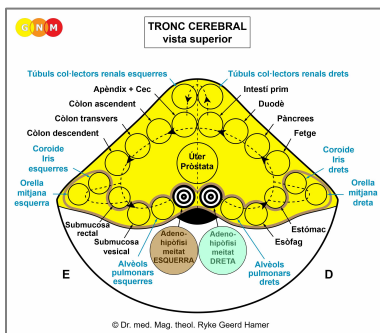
GNM

TRONC CEREBRAL
vista superior

Túbuls col·lectors renals esquerres
Túbuls col·lectors renals drets
Apèndix + Cec
Intestí prim
Còlon ascendent
Duodè
Còlon transvers
Pàncrees
Còlon descendent
Fetge
Coroide
Iris
esquerres
Coroide
Iris
drets
Úter
Pròstata
Orella
mitjana
esquerra
Orella
mitjana
dreta
Submucosa
rectal
Estómac
Submucosa
vesical
Esòfag
Adeno-
hipòfisi
meitat
ESQUERRA
Adeno-
hipòfisi
meitat
DRETA
Alvèols
pulmonars
esquerres
Alvèols
pulmonars
drets
E
D

© Dr. med. Mag. theol. Ryke Geerd Hamer